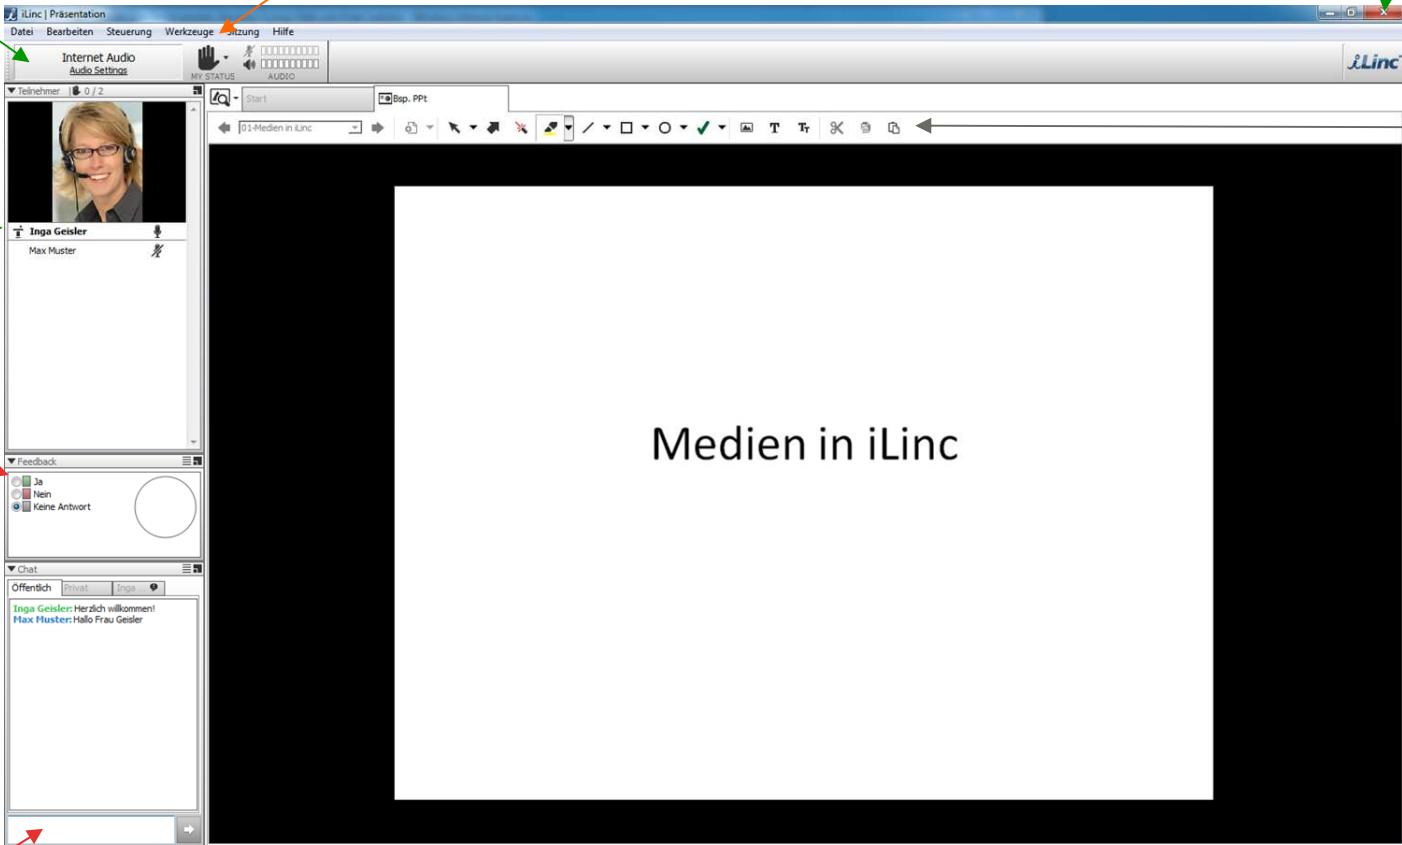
iLinc | Präsentation

Datei Bearbeiten Steuerung Werkzeuge Sitzung Hilfe

Internet Audio
Audio Settings

MY STATUS

AUDIO

iLinc

Teilnehmer 0 / 2

Start

Bsp. PPt

01-Medien in iLinc

Inga Geisler

Max Muster

Feedback

Ja
Nein
Keine Antwort

Chat

Öffentlich Privat Inga

Inga Geisler: Herzlich willkommen!
Max Muster: Hallo Frau Geisler

Medien in iLinc